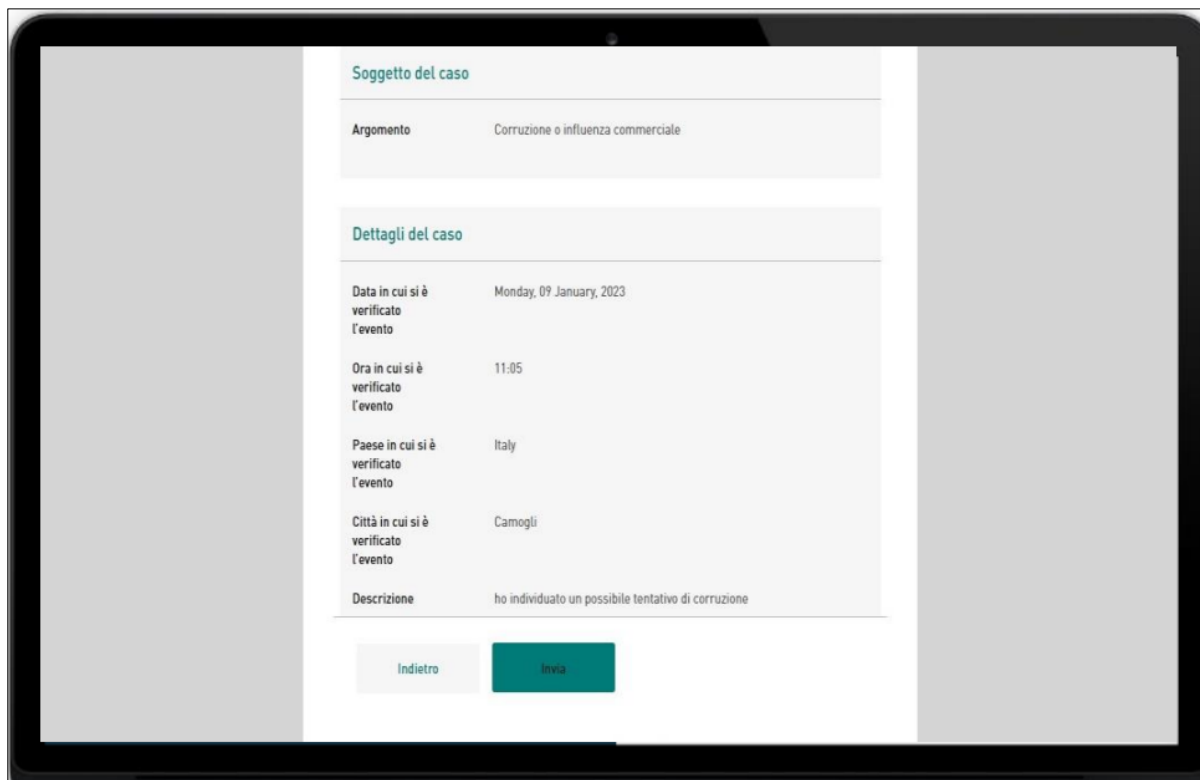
Soggetto del caso

| Argomento | Corruzione o influenza commerciale |
|---|---|

Dettagli del caso

| Data in cui si è verificato l'evento | Monday, 09 January, 2023 |
|---|---|
| Ora in cui si è verificato l'evento | 11:05 |
| Paese in cui si è verificato l'evento | Italy |
| Città in cui si è verificato l'evento | Camogli |
| Descrizione | ho individuato un possibile tentativo di corruzione |

Indietro

Invia